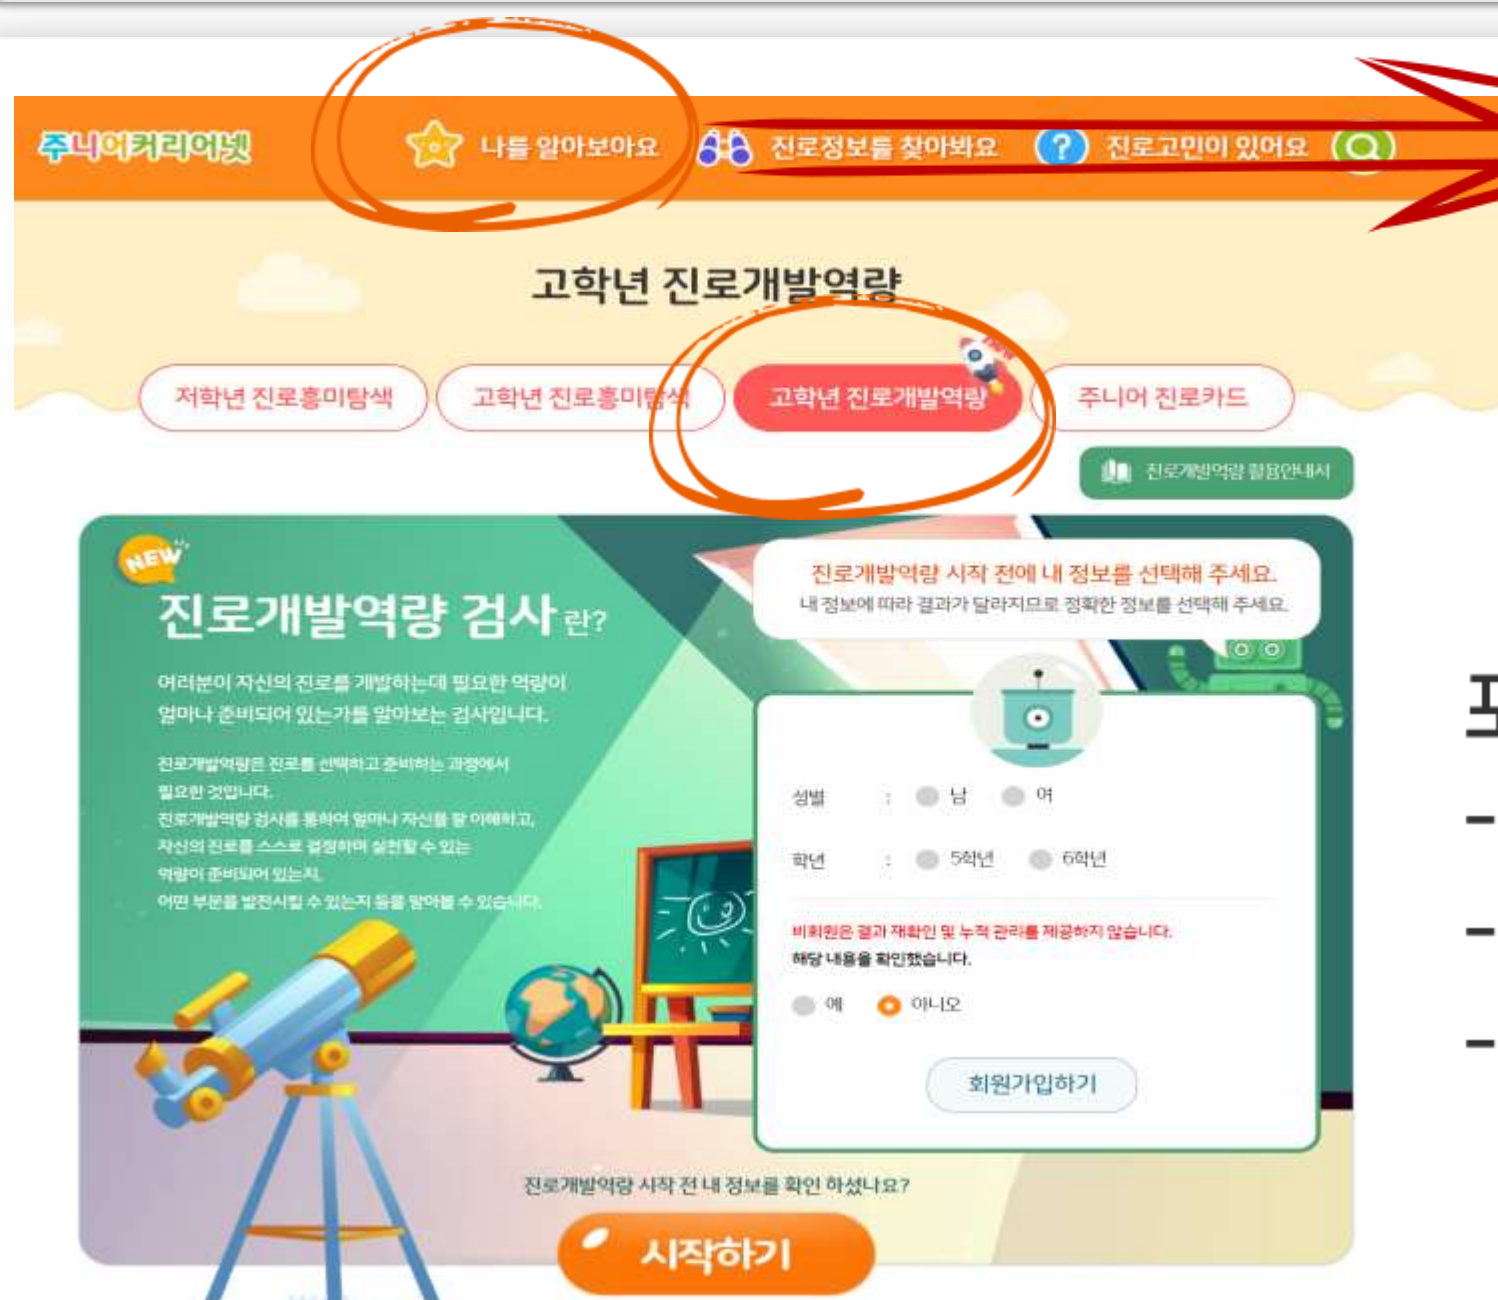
주니어커리어넷

나를 알아보아요 진로정보를 찾아봐요 진로고민이 있어요

고학년 진로개발역량

저학년 진로흥미탐색 고학년 진로흥미탐색 고학년 진로개발역량 주니어 진로카드

진로개발역량 활용안내서

NEW

진로개발역량 검사란?

여러분이 자신의 진로를 개발하는데 필요한 역량이 얼마나 준비되어 있는가를 알아보는 검사입니다.

진로개발역량은 진로를 선택하고 준비하는 과정에서 필요한 것입니다.
진로개발역량 검사를 통하여 얼마나 자신을 잘 이해하고, 자신의 진로를 스스로 결정하며 실천할 수 있는 역량이 준비되어 있는지, 어떤 부분을 발전시킬 수 있는지 등을 알아볼 수 있습니다.

진로개발역량 시작 전에 내 정보를 선택해 주세요.
내 정보에 따라 결과가 달라지므로 정확한 정보를 선택해 주세요.

성별 : 남 여

학년 : 5학년 6학년

비회원은 결과 재확인 및 누적 관리를 제공하지 않습니다.
해당 내용을 확인했습니다.

예 아니오

회원가입하기

진로개발역량 시작 전 내 정보를 확인 하셨나요?

시작하기